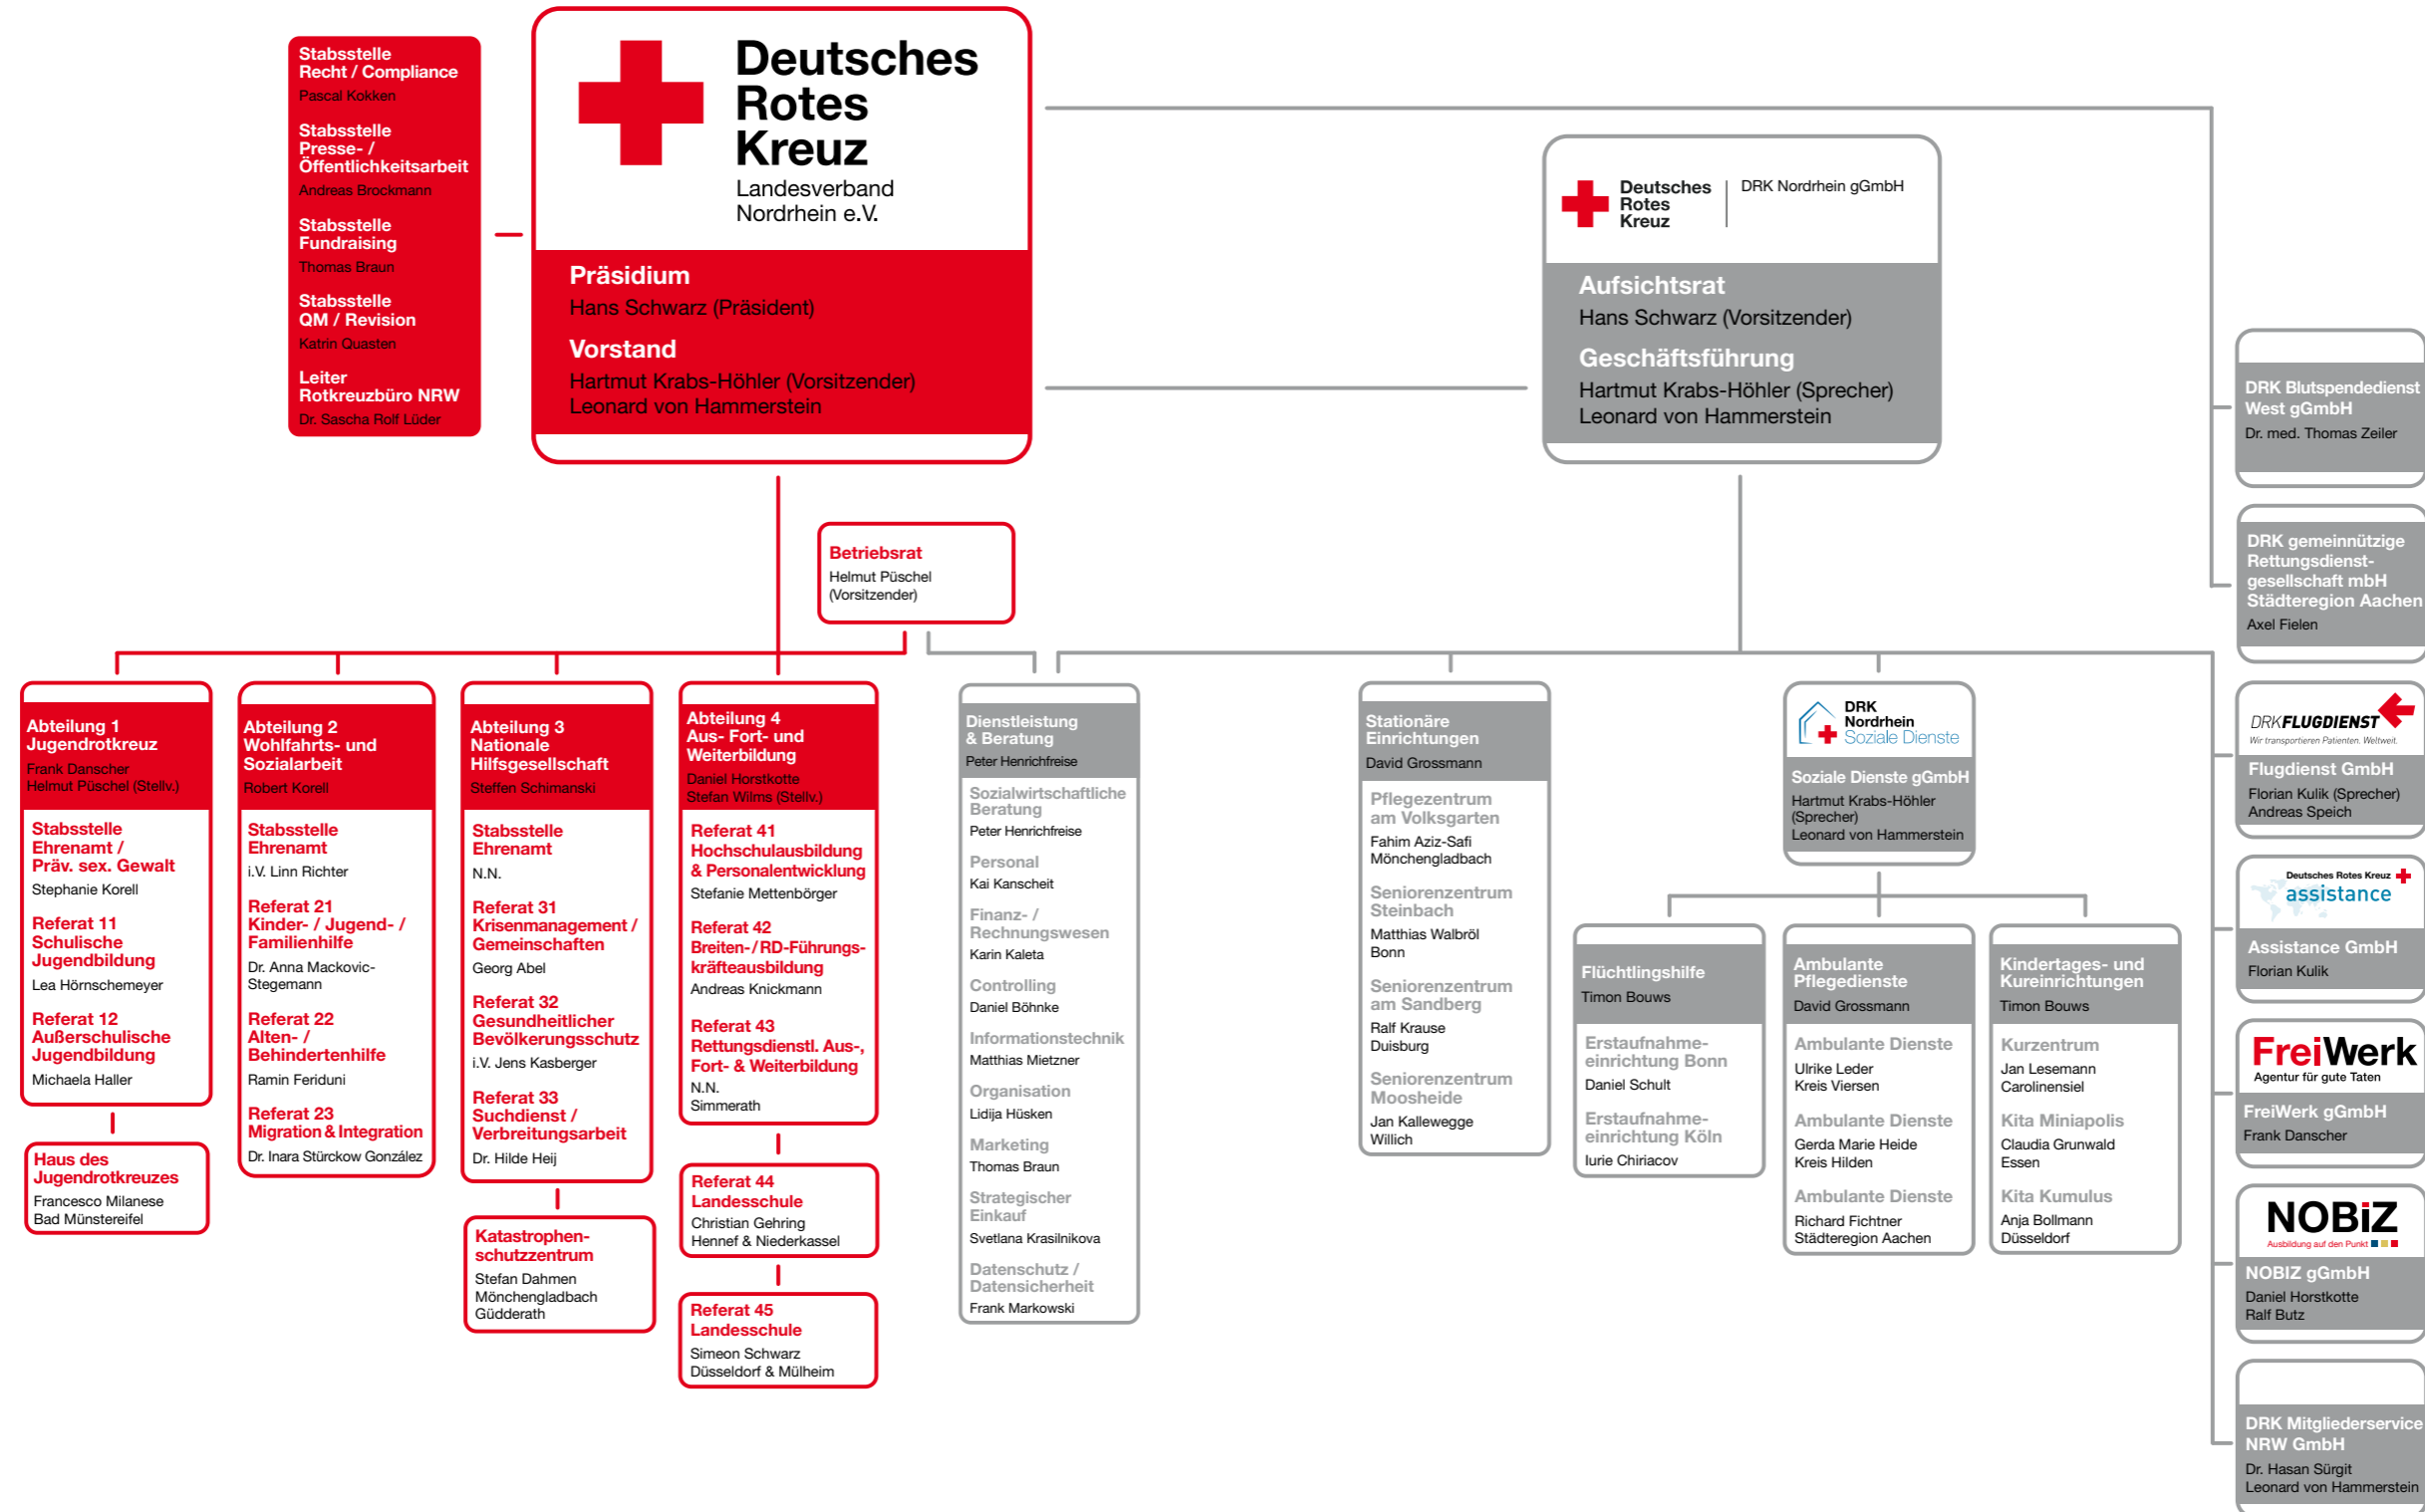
Stabsstelle Recht / Compliance
Pascal Kokken

Stabsstelle Presse- / Öffentlichkeitsarbeit
Andreas Brockmann

Stabsstelle Fundraising
Thomas Braun

Stabsstelle QM / Revision
Katrin Quasten

Leiter Rotkreuzbüro NRW
Dr. Sascha Rolf Lüder

Deutsches Rotes Kreuz
Landesverband Nordrhein e.V.

Präsidium
Hans Schwarz (Präsident)

Vorstand
Hartmut Krabs-Höhler (Vorsitzender)
Leonard von Hammerstein

Deutsches Rotes Kreuz | DRK Nordrhein gGmbH

Aufsichtsrat
Hans Schwarz (Vorsitzender)

Geschäftsführung
Hartmut Krabs-Höhler (Sprecher)
Leonard von Hammerstein

DRK Blutspendedienst West gGmbH
Dr. med. Thomas Zeiler

DRK gemeinnützige Rettungsdienstgesellschaft mbH Städteregion Aachen
Axel Fielen

Betriebsrat
Helmut Püschel (Vorsitzender)

Abteilung 1 Jugendrotkreuz
Frank Danscher
Helmut Püschel (Stellv.)

Stabsstelle Ehrenamt / Präv. sex. Gewalt
Stephanie Korell

Referat 11 Schulische Jugendbildung
Lea Hörnschemeyer

Referat 12 Außerschulische Jugendbildung
Michaela Haller

Haus des Jugendrotkreuzes
Francesco Milanese
Bad Münstereifel

Abteilung 2 Wohlfahrts- und Sozialarbeit
Robert Korell

Stabsstelle Ehrenamt
i.V. Linn Richter

Referat 21 Kinder- / Jugend- / Familienhilfe
Dr. Anna Mackovic-Stegemann

Referat 22 Alten- / Behindertenhilfe
Ramin Feriduni

Referat 23 Migration & Integration
Dr. Inara Stürckow González

Abteilung 3 Nationale Hilfsgesellschaft
Steffen Schimanski

Stabsstelle Ehrenamt
N.N.

Referat 31 Krisenmanagement / Gemeinschaften
Georg Abel

Referat 32 Gesundheitlicher Bevölkerungsschutz
i.V. Jens Kasberger

Referat 33 Suchdienst / Verbreitungsarbeit
Dr. Hilde Heij

Katastrophenschutzzentrum
Stefan Dahmen
Mönchengladbach Güdderath

Abteilung 4 Aus- Fort- und Weiterbildung
Daniel Horstkotte
Stefan Wilms (Stellv.)

Referat 41 Hochschulausbildung & Personalentwicklung
Stefanie Mettenbörger

Referat 42 Breiten- / RD-Führungskräfteausbildung
Andreas Knickmann

Referat 43 Rettungsdienstl. Aus-, Fort- & Weiterbildung
N.N.
Simmerath

Referat 44 Landesschule
Christian Gehring
Hennef & Niederkassel

Referat 45 Landesschule
Simeon Schwarz
Düsseldorf & Mülheim

Dienstleistung & Beratung
Peter Henrichfreise

Sozialwirtschaftliche Beratung
Peter Henrichfreise

Personal
Kai Kanscheit

Finanz- / Rechnungswesen
Karin Kaleta

Controlling
Daniel Böhnke

Informationstechnik
Matthias Mietzner

Organisation
Lidija Hüsken

Marketing
Thomas Braun

Strategischer Einkauf
Svetlana Krasilnikova

Datenschutz / Datensicherheit
Frank Markowski

Stationäre Einrichtungen
David Grossmann

Pflegezentrum am Volksgarten
Fahim Aziz-Safi
Mönchengladbach

Seniorenzentrum Steinbach
Matthias Walbröl
Bonn

Seniorenzentrum am Sandberg
Ralf Krause
Duisburg

Seniorenzentrum Moosheide
Jan Kallewegge
Willich

DRK Nordrhein Soziale Dienste

Soziale Dienste gGmbH
Hartmut Krabs-Höhler (Sprecher)
Leonard von Hammerstein

Flüchtlingshilfe
Timon Bouws

Erstaufnahmeeinrichtung Bonn
Daniel Schult

Erstaufnahmeeinrichtung Köln
Iurie Chiriacov

Ambulante Pflegedienste
David Grossmann

Ambulante Dienste
Ulrike Leder
Kreis Viersen

Ambulante Dienste
Gerda Marie Heide
Kreis Hilden

Ambulante Dienste
Richard Fichtner
Städteregion Aachen

Kindertages- und Kureinrichtungen
Timon Bouws

Kurzentrum
Jan Lesemann
Carolinensiel

Kita Miniapolis
Claudia Grunwald
Essen

Kita Kumulus
Anja Bollmann
Düsseldorf

DRK FLUGDIENST
Wir transportieren Patienten. Weltweit.

Flugdienst GmbH
Florian Kulik (Sprecher)
Andreas Speich

Deutsches Rotes Kreuz assistance

Assistance GmbH
Florian Kulik

FreiWerk
Agentur für gute Taten

FreiWerk gGmbH
Frank Danscher

NOBiZ
Ausbildung auf den Punkt

NOBIZ gGmbH
Daniel Horstkotte
Ralf Butz

DRK Mitgliederservice NRW GmbH
Dr. Hasan Sürgit
Leonard von Hammerstein